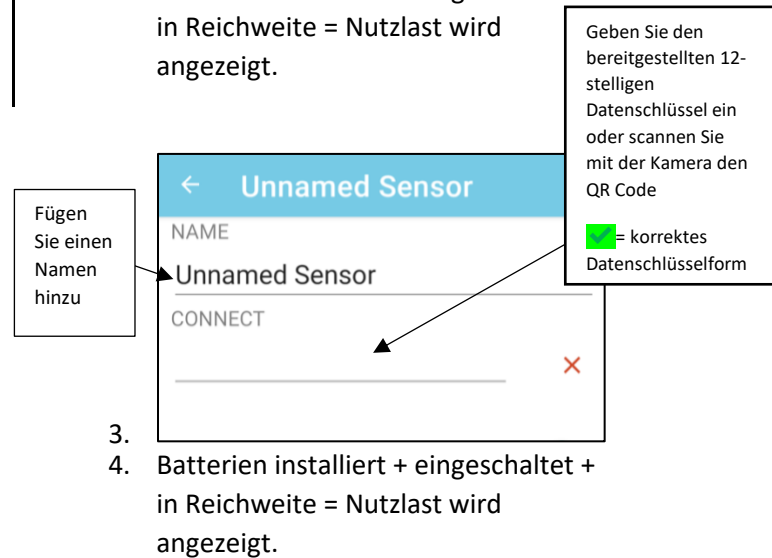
in Reichweite = Nutzlast wird angezeigt.

Geben Sie den bereitgestellten 12-stelligen Datenschlüssel ein oder scannen Sie mit der Kamera den QR Code

✓= korrektes Datenschlüsselform

Fügen Sie einen Namen hinzu

← Unnamed Sensor

NAME

Unnamed Sensor

CONNECT

×

3.

4. Batterien installiert + eingeschaltet + in Reichweite = Nutzlast wird angezeigt.